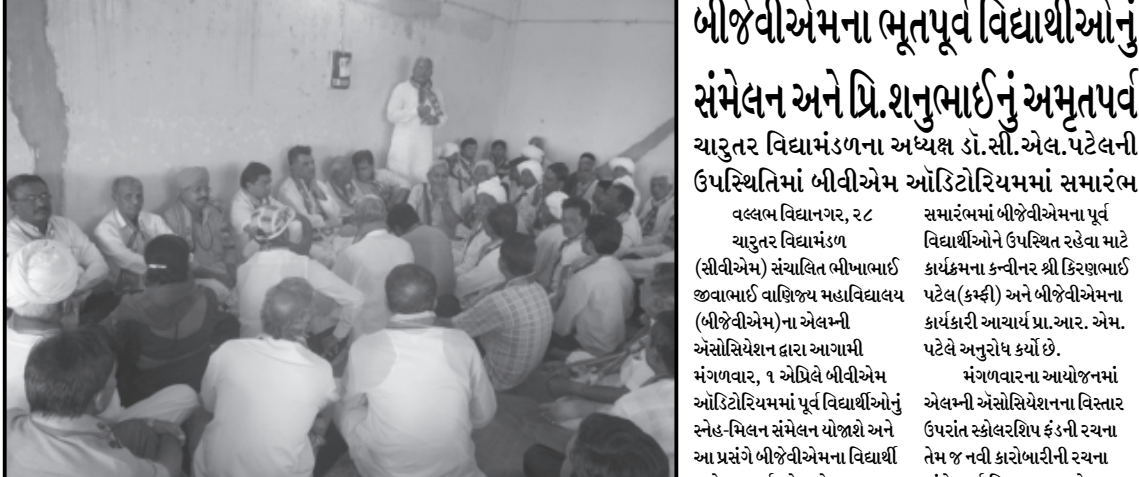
બીજેવીએમના ભૂતપૂર્વ વિદ્યાર્થીઓનું સંમેલન અને પ્રિ.શનુભાઈનું અમૃતપર્વ

ચારુતર વિદ્યામંડળના અધ્યક્ષ ડૉ.સી.એલ.પટેલની ઉપસ્થિતિમાં બીવીએમ ઑડિટોરિયમમાં સમારંભ

વલ્લભ વિદ્યાનગર, ૨૮

ચારુતર વિદ્યામંડળ (સીવીએમ) સંચાલિત ભીખાભાઈ જીવાભાઈ વાણિજ્ય મહાવિદ્યાલય (બીજેવીએમ)ના એલમ્ની એસોસિયેશન દ્વારા આગામી મંગળવાર, ૧ એપ્રિલે બીવીએમ ઑડિટોરિયમમાં પૂર્વ વિદ્યાર્થીઓનું સ્નેહ-મિલન સંમેલન યોજાશે અને આ પ્રસંગે બીજેવીએમના વિદ્યાર્થી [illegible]

સમારંભમાં બીજેવીએમના પૂર્વ વિદ્યાર્થીઓને ઉપસ્થિત રહેવા માટે કાર્યક્રમના કન્વીનર શ્રી કિરણભાઈ પટેલ (કમ્ફી) અને બીજેવીએમના કાર્યકારી આચાર્ય પ્રા.આર. એમ. પટેલે અનુરોધ કર્યો છે.

મંગળવારના આયોજનમાં એલમ્ની એસોસિયેશનના વિસ્તાર ઉપરાંત સ્કોલરશિપ ફંડની રચના તેમ જ નવી કારોબારીની રચના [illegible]